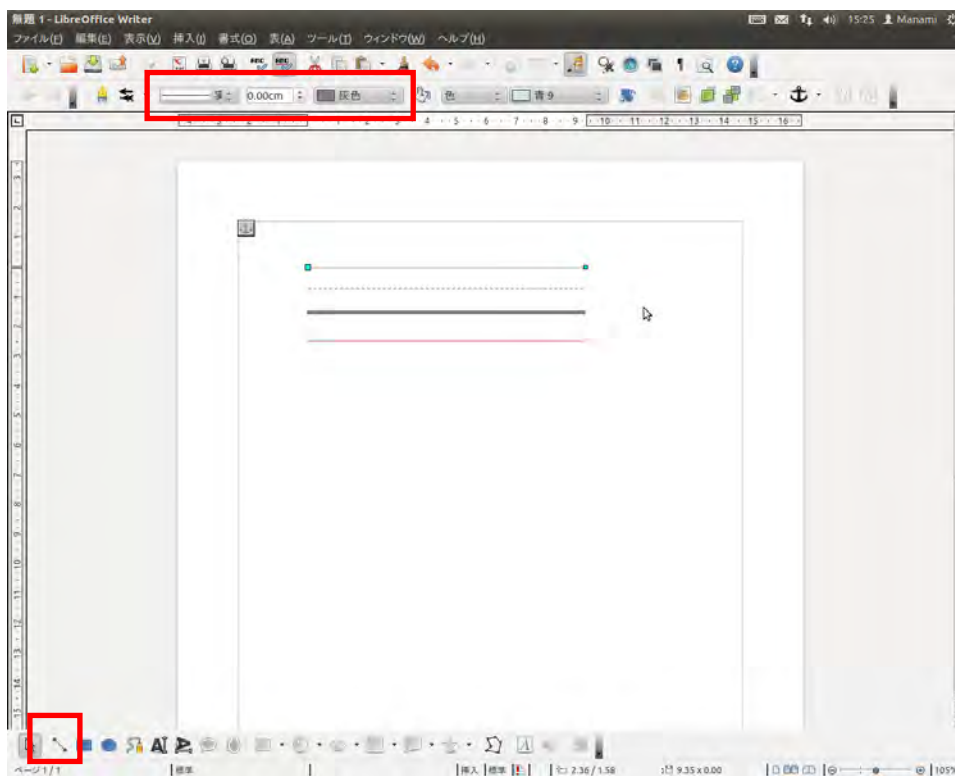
無題 1 - LibreOffice Writer
15:25 Manami
ファイル(F) 編集(E) 表示(V) 挿入(I) 書式(O) 表(A) ツール(T) ウィンドウ(W) ヘルプ(H)
0.00cm 灰色 色 青 9
4 5 6 7 8 9 10 11 12 13 14 15 16
ページ 1 / 1 標準 挿入 標準 2.36 / 1.58 9.35 x 0.00 105%